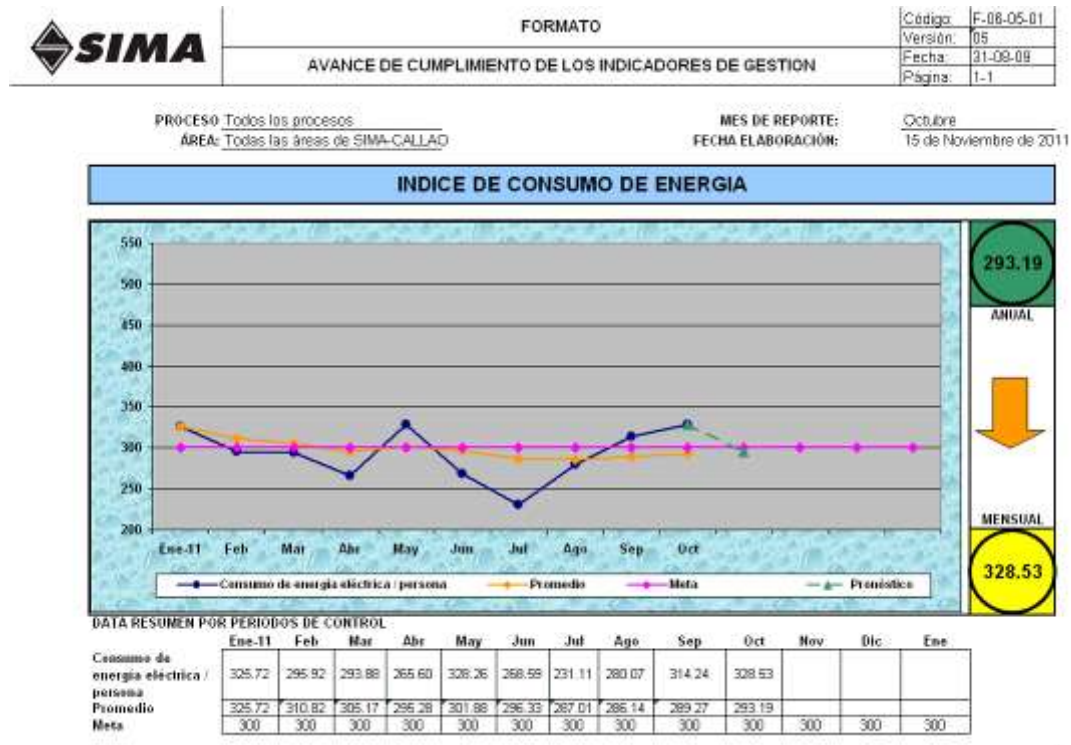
SIMA

FORMATO

AVANCE DE CUMPLIMIENTO DE LOS INDICADORES DE GESTION

| Código: | F-08-05-01 |
|---|---|
| Versión: | 05 |
| Fecha: | 31-08-09 |
| Página: | 1-1 |

PROCESO: Todos los procesos
ÁREA: Todas las áreas de SIMA-CALLAO

MES DE REPORTE: Octubre
FECHA ELABORACIÓN: 15 de Noviembre de 2011

INDICE DE CONSUMO DE ENERGIA

550
500
450
400
350
300
250
200

Ene-11 Feb Mar Abr May Jun Jul Ago Sep Oct

Consumo de energía eléctrica / persona
Promedio
Meta
Pronóstico

293.19
ANUAL

MENSUAL
328.53

DATA RESUMEN POR PERIODOS DE CONTROL

| | Ene-11 | Feb | Mar | Abr | May | Jun | Jul | Ago | Sep | Oct | Nov | Dic | Ene |
|---|---|---|---|---|---|---|---|---|---|---|---|---|---|
| Consumo de energía eléctrica / persona | 325.72 | 295.92 | 293.88 | 265.60 | 328.26 | 268.59 | 231.11 | 280.07 | 314.24 | 328.53 | | | |
| Promedio | 325.72 | 310.82 | 305.17 | 295.28 | 301.88 | 296.33 | 287.01 | 286.14 | 289.27 | 293.19 | | | |
| Meta | 300 | 300 | 300 | 300 | 300 | 300 | 300 | 300 | 300 | 300 | 300 | 300 | 300 |